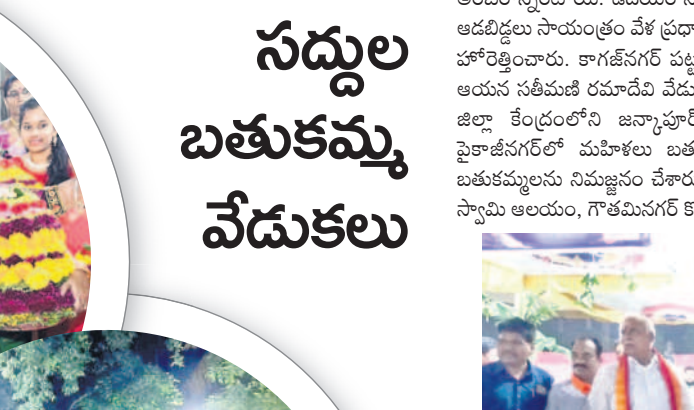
సద్దుల బతుకమ్మ వేడుకలు

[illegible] ఆడబిడ్డలు సాయంత్రం వేళ ప్రధా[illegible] హోరెత్తించారు. కాగజ్‌నగర్ పట్ట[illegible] ఆయన సతీమణి రమాదేవి వేడు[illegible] జిల్లా కేంద్రంలోని జన్కాపూర్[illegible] పైకాజీనగర్‌లో మహిళలు బత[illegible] బతుకమ్మలను నిమజ్జనం చేశారు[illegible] స్వామి ఆలయం, గౌతమినగర్ క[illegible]